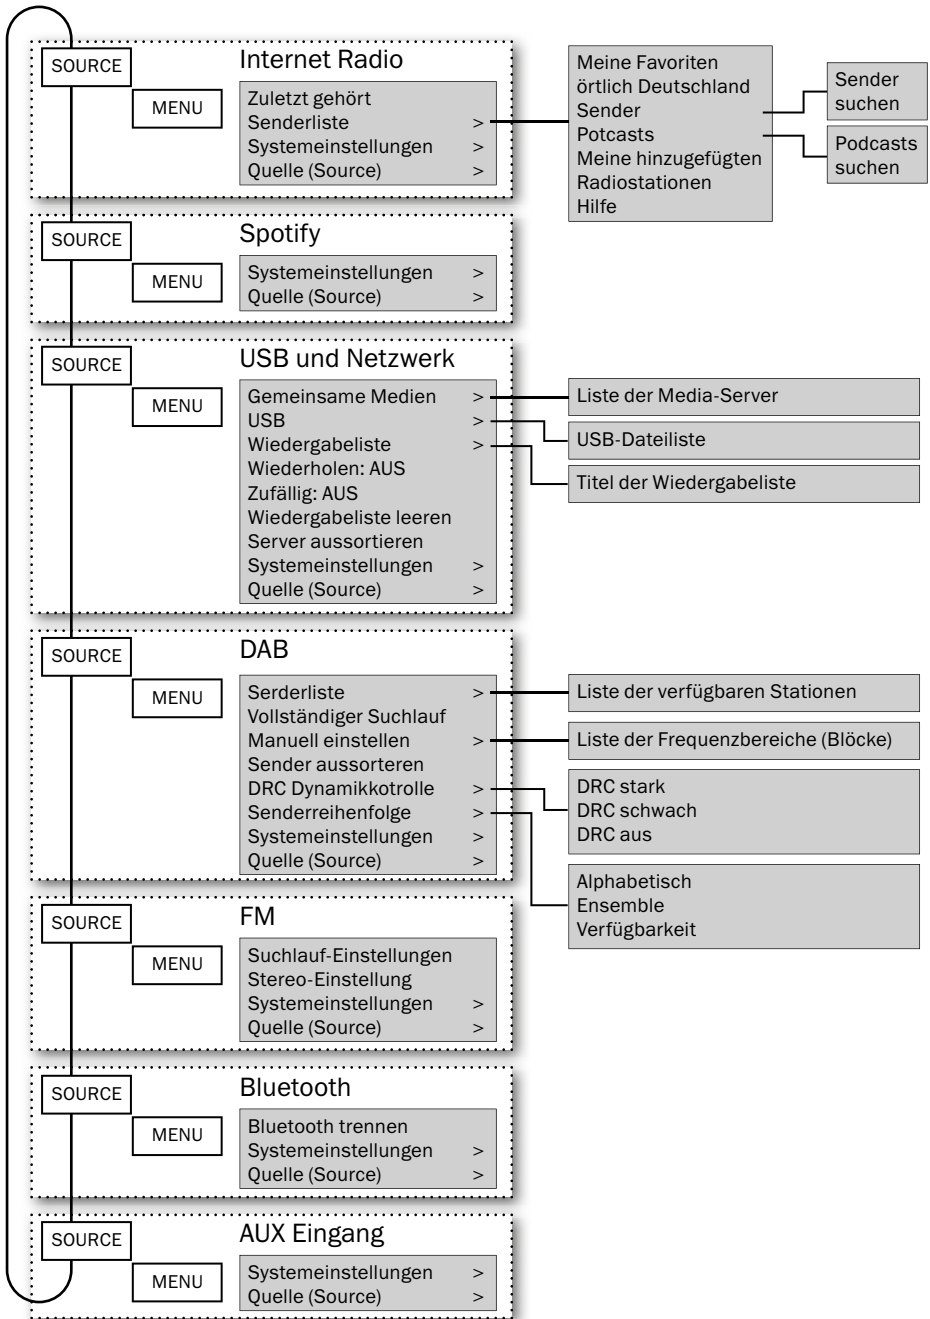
SOURCE
Internet Radio
MENU
Zuletzt gehört
Senderliste >
Systemeinstellungen >
Quelle (Source) >

Meine Favoriten
örtlich Deutschland
Sender
Potcasts
Meine hinzugefügten Radiostationen
Hilfe

Sender suchen

Podcasts suchen

SOURCE
Spotify
MENU
Systemeinstellungen >
Quelle (Source) >

SOURCE
USB und Netzwerk
MENU
Gemeinsame Medien >
USB >
Wiedergabeliste >
Wiederholen: AUS
Zufällig: AUS
Wiedergabeliste leeren
Server aussortieren
Systemeinstellungen >
Quelle (Source) >

Liste der Media-Server

USB-Dateiliste

Titel der Wiedergabeliste

SOURCE
DAB
MENU
Serderliste >
Vollständiger Suchlauf
Manuell einstellen >
Sender aussorteren
DRC Dynamikkotrolle >
Senderreihenfolge >
Systemeinstellungen >
Quelle (Source) >

Liste der verfügbaren Stationen

Liste der Frequenzbereiche (Blöcke)

DRC stark
DRC schwach
DRC aus

Alphabetisch
Ensemble
Verfügbarkeit

SOURCE
FM
MENU
Suchlauf-Einstellungen
Stereo-Einstellung
Systemeinstellungen >
Quelle (Source) >

SOURCE
Bluetooth
MENU
Bluetooth trennen
Systemeinstellungen >
Quelle (Source) >

SOURCE
AUX Eingang
MENU
Systemeinstellungen >
Quelle (Source) >